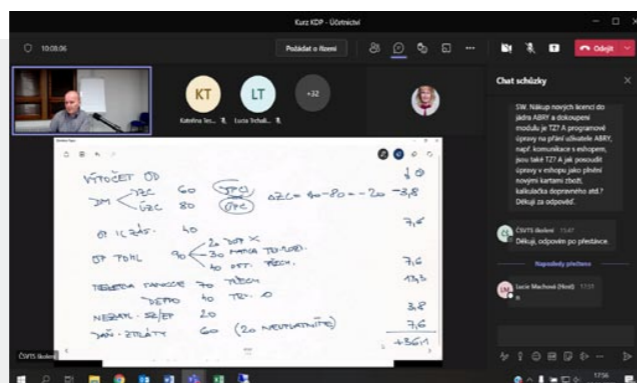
Kurz KDP - Účetnictví

10:08:06

Požádat o řízení

Odejít

KT

LT

+32

Kateřina Tes...

Lucia Tichaň...

Chat schůzky

SW. Nákup nových licencí do jádra ABRY a dokoupení modulu je TZ? A programové úpravy na přání uživatele ABRY, např. komunikace s eshopem, jsou také TZ? A jak posoudit úpravy v eshopu jako přidání novými kartami zboží, kalkulačka dopravného atd.? Děkuji za odpověď.

ČSVTS školení 11:47

Děkuji, odpovím po přestávce.

Naposledy přečteno

Lucie Machová (Host) 11:51

VÝPOČET OD

DM < ZC 60 (TPC)
ÚZC 80 (OPC)

ΔZC = 40 − 80 = −20 → 3,8

D. ILCZÁS. 40

7,6

DP TOHL 90 < 20 DOP. K / 30 MATKA TECHN. / 40 OTT. TECH.

7,6

TELETA TANCOC 70 TECH

13,3

DEPPO 40 TR. 0

3,8

NEBAN. SB/EP 20

7,6

DAŇ - ZTRÁTY 60 (20 NEUPLATNITE)

+36,1

ČSVTS školení

17:56